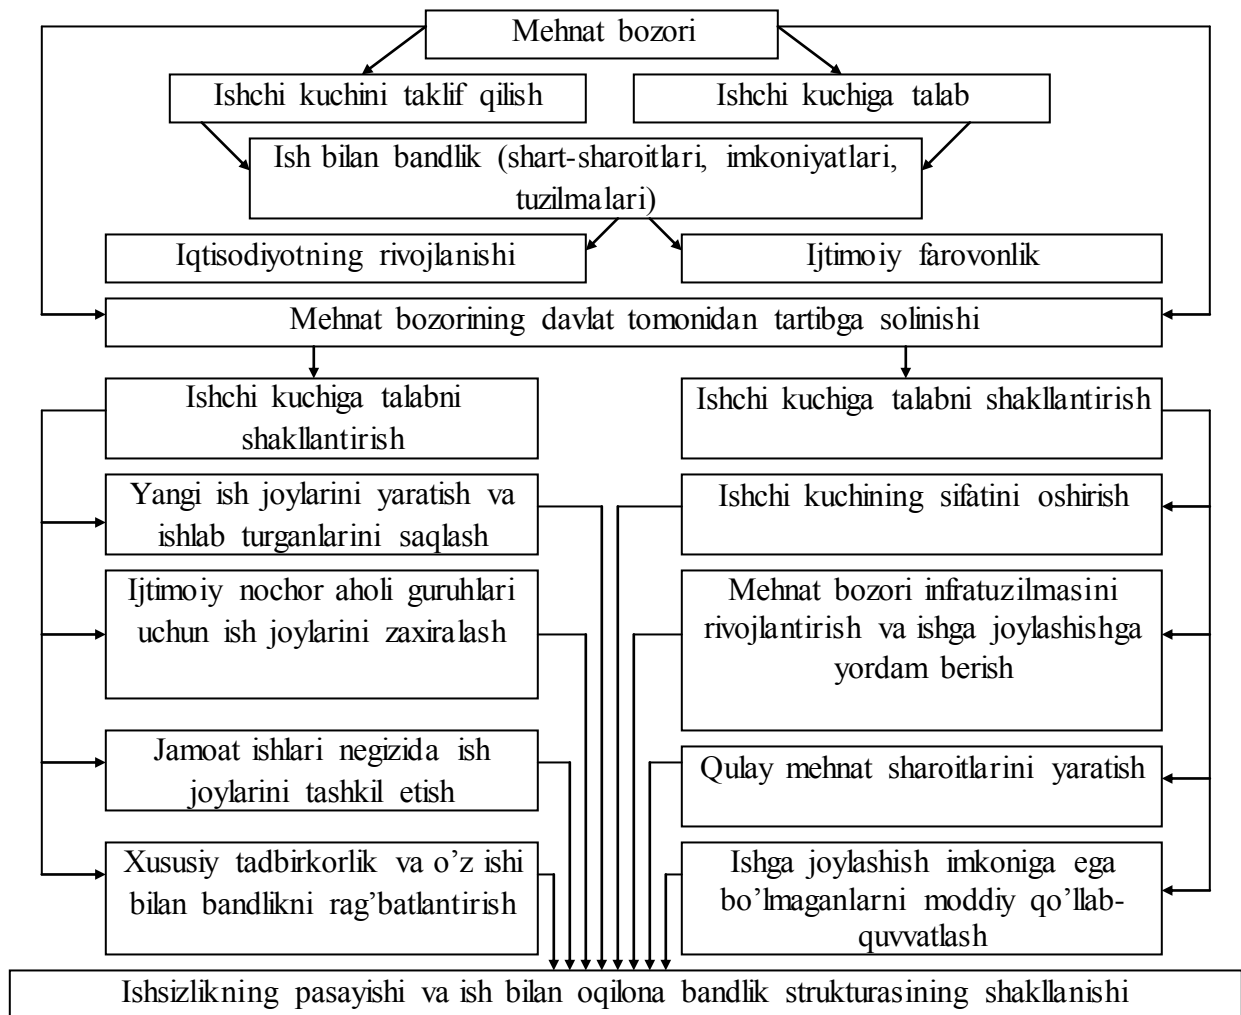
Mehnat bozori

Ishchi kuchini taklif qilish

Ishchi kuchiga talab

Ish bilan bandlik (shart-sharoitlari, imkoniyatlari, tuzilmalari)

Iqtisodiyotning rivojlanishi

Ijtimoiy farovonlik

Mehnat bozorining davlat tomonidan tartibga solinishi

Ishchi kuchiga talabni shakllantirish

Ishchi kuchiga talabni shakllantirish

Yangi ish joylarini yaratish va ishlab turganlarini saqlash

Ishchi kuchining sifatini oshirish

Ijtimoiy nochor aholi guruhlari uchun ish joylarini zaxiralash

Mehnat bozori infratuzilmasini rivojlantirish va ishga joylashishga yordam berish

Jamoat ishlari negizida ish joylarini tashkil etish

Qulay mehnat sharoitlarini yaratish

Xususiy tadbirkorlik va o'z ishi bilan bandlikni rag'batlantirish

Ishga joylashish imkoniga ega bo'lmaganlarni moddiy qo'llab-quvvatlash

Ishsizlikning pasayishi va ish bilan oqilona bandlik strukturasining shakllanishi